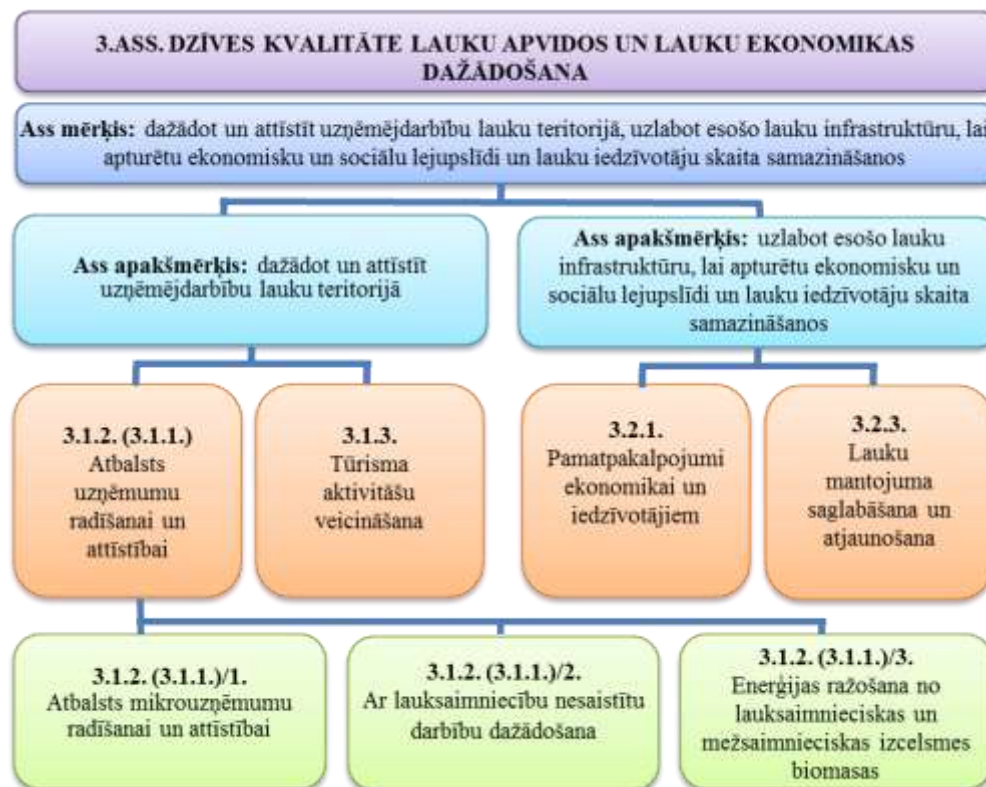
3.ASS. DZĪVES KVALITĀTE LAUKU APVIDOS UN LAUKU EKONOMIKAS DAŽĀDOŠANA

Ass mērķis: dažādot un attīstīt uzņēmējdarbību lauku teritorijā, uzlabot esošo lauku infrastruktūru, lai apturētu ekonomisku un sociālu lejupslīdi un lauku iedzīvotāju skaita samazināšanos

Ass apakšmērķis: dažādot un attīstīt uzņēmējdarbību lauku teritorijā

Ass apakšmērķis: uzlabot esošo lauku infrastruktūru, lai apturētu ekonomisku un sociālu lejupslīdi un lauku iedzīvotāju skaita samazināšanos

3.1.2. (3.1.1.) Atbalsts uzņēmumu radīšanai un attīstībai

3.1.3. Tūrisma aktivitāšu veicināšana

3.2.1. Pamatpakalpojumi ekonomikai un iedzīvotājiem

3.2.3. Lauku mantojuma saglabāšana un atjaunošana

3.1.2. (3.1.1.)/1. Atbalsts mikrouzņēmumu radīšanai un attīstībai

3.1.2. (3.1.1.)/2. Ar lauksaimniecību nesaistītu darbību dažādošana

3.1.2. (3.1.1.)/3. Enerģijas ražošana no lauksaimnieciskas un mežsaimnieciskas izcelsmes biomasas